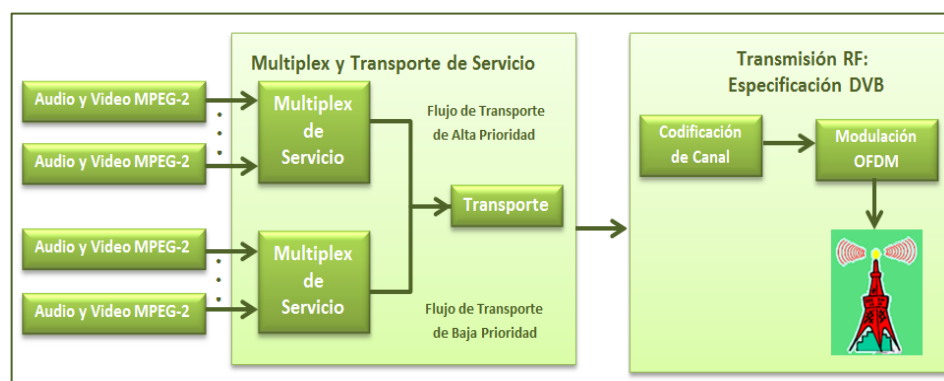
Audio y Video MPEG-2

Audio y Video MPEG-2

Audio y Video MPEG-2

Audio y Video MPEG-2

Multiplex y Transporte de Servicio

Multiplex de Servicio

Multiplex de Servicio

Flujo de Transporte de Alta Prioridad

Transporte

Flujo de Transporte de Baja Prioridad

Transmisión RF: Especificación DVB

Codificación de Canal

Modulación OFDM